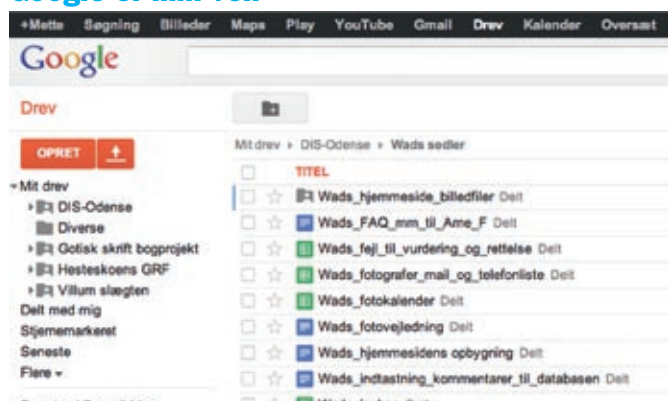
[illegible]

+Mette Søgning Billeder Maps Play YouTube Gmail Drev Kalender Oversæt

Google

Drev

OPRET

Mit drev
DIS-Odense
Diverse
Gotisk skrift bogprojekt
Hesteskoens GRF
Villum slægten
Delt med mig
Stjernemarkeret
Seneste
Flere

Mit drev › DIS-Odense › Wads sedler

TITEL
Wads_hjemmeside_billedfiler Delt
Wads_FAQ_mm_til_Arne_F Delt
Wads_fejl_til_vurdering_og_rettelse Delt
Wads_fotografer_mail_og_telefonliste Delt
Wads_fotokalender Delt
Wads_fotovejledning Delt
Wads_hjemmesidens_opbygning Delt
Wads_indtastning_kommentarer_til_databasen Delt